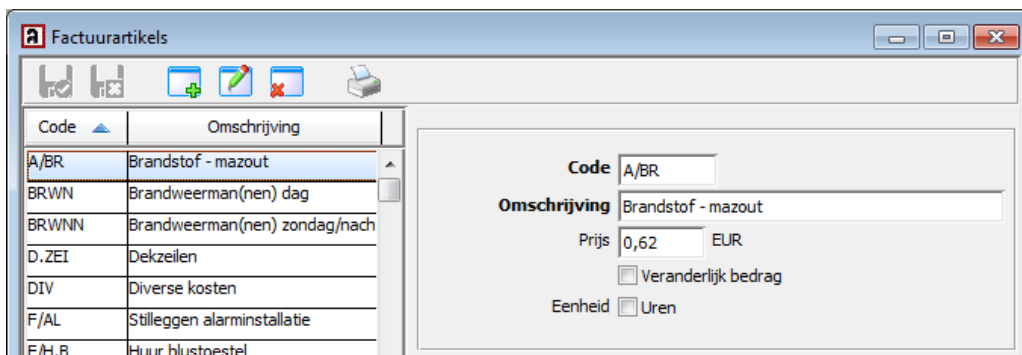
Factuurartikels

| Code | Omschrijving |
|---|---|
| A/BR | Brandstof - mazout |
| BRWN | Brandweerman(nen) dag |
| BRWNN | Brandweerman(nen) zondag/nach |
| D.ZEI | Dekzeilen |
| DIV | Diverse kosten |
| F/AL | Stilleggen alarminstallatie |
| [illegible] | Huur blustoestel |

Code A/BR
Omschrijving Brandstof - mazout
Prijs 0,62 EUR
Veranderlijk bedrag
Eenheid Uren